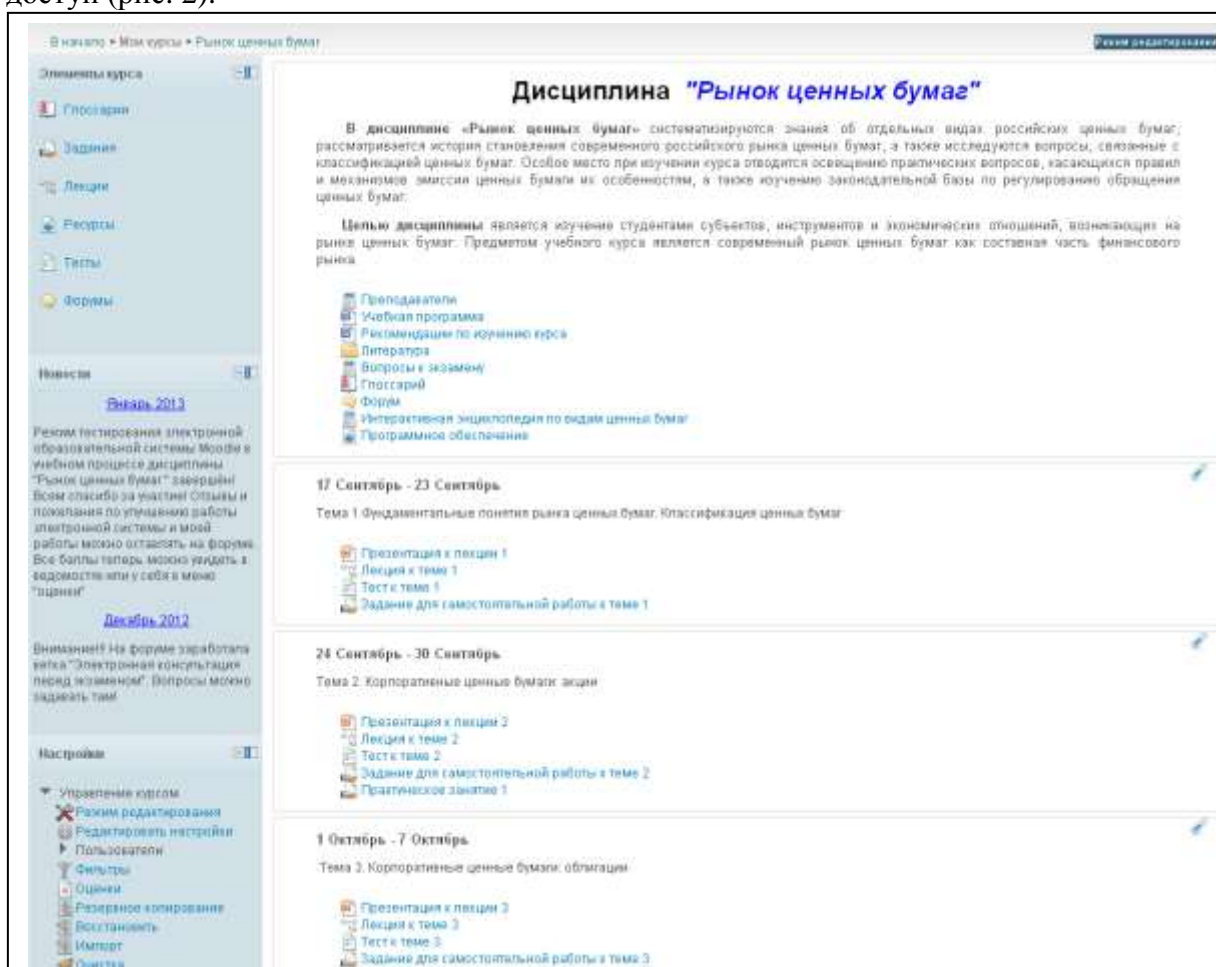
доступ (рис. 2).

В начало ▸ Мои курсы ▸ Рынок ценных бумаг

Режим редактирования

Элементы курса

Глоссарии

Задания

Лекции

Ресурсы

Тесты

Форумы

Новости

Январь 2013

Режим тестирования электронной образовательной системы Moodle в учебном процессе дисциплины "Рынок ценных бумаг" завершён! Всем спасибо за участие! Отзывы и пожелания по улучшению работы электронной системы и моей работы можно оставлять на форуме. Все баллы теперь можно увидеть в ведомости или у себя в меню "оценки"

Декабрь 2012

Внимание!!! На форуме заработала ветка "Электронная консультация перед экзаменом". Вопросы можно задавать там!

Настройки

Управление курсом
Режим редактирования
Редактировать настройки
Пользователи
Фильтры
Оценки
Резервное копирование
Восстановить
Импорт
Очистка

Дисциплина "Рынок ценных бумаг"

В дисциплине «Рынок ценных бумаг» систематизируются знания об отдельных видах российских ценных бумаг; рассматривается история становления современного российского рынка ценных бумаг, а также исследуются вопросы, связанные с классификацией ценных бумаг. Особое место при изучении курса отводится освещению практических вопросов, касающихся правил и механизмов эмиссии ценных бумаг и их особенностям, а также изучению законодательной базы по регулированию обращения ценных бумаг.

Целью дисциплины является изучение студентами субъектов, инструментов и экономических отношений, возникающих на рынке ценных бумаг. Предметом учебного курса является современный рынок ценных бумаг как составная часть финансового рынка.

Преподаватели
Учебная программа
Рекомендации по изучению курса
Литература
Вопросы к экзамену
Глоссарий
Форум
Интерактивная энциклопедия по видам ценных бумаг
Программное обеспечение

17 Сентябрь - 23 Сентябрь

Тема 1 Фундаментальные понятия рынка ценных бумаг. Классификация ценных бумаг

Презентация к лекции 1
Лекция к теме 1
Тест к теме 1
Задание для самостоятельной работы к теме 1

24 Сентябрь - 30 Сентябрь

Тема 2. Корпоративные ценные бумаги: акции

Презентация к лекции 2
Лекция к теме 2
Тест к теме 2
Задание для самостоятельной работы к теме 2
Практическое занятие 1

1 Октябрь - 7 Октябрь

Тема 3. Корпоративные ценные бумаги: облигации

Презентация к лекции 3
Лекция к теме 3
Тест к теме 3
Задание для самостоятельной работы к теме 3